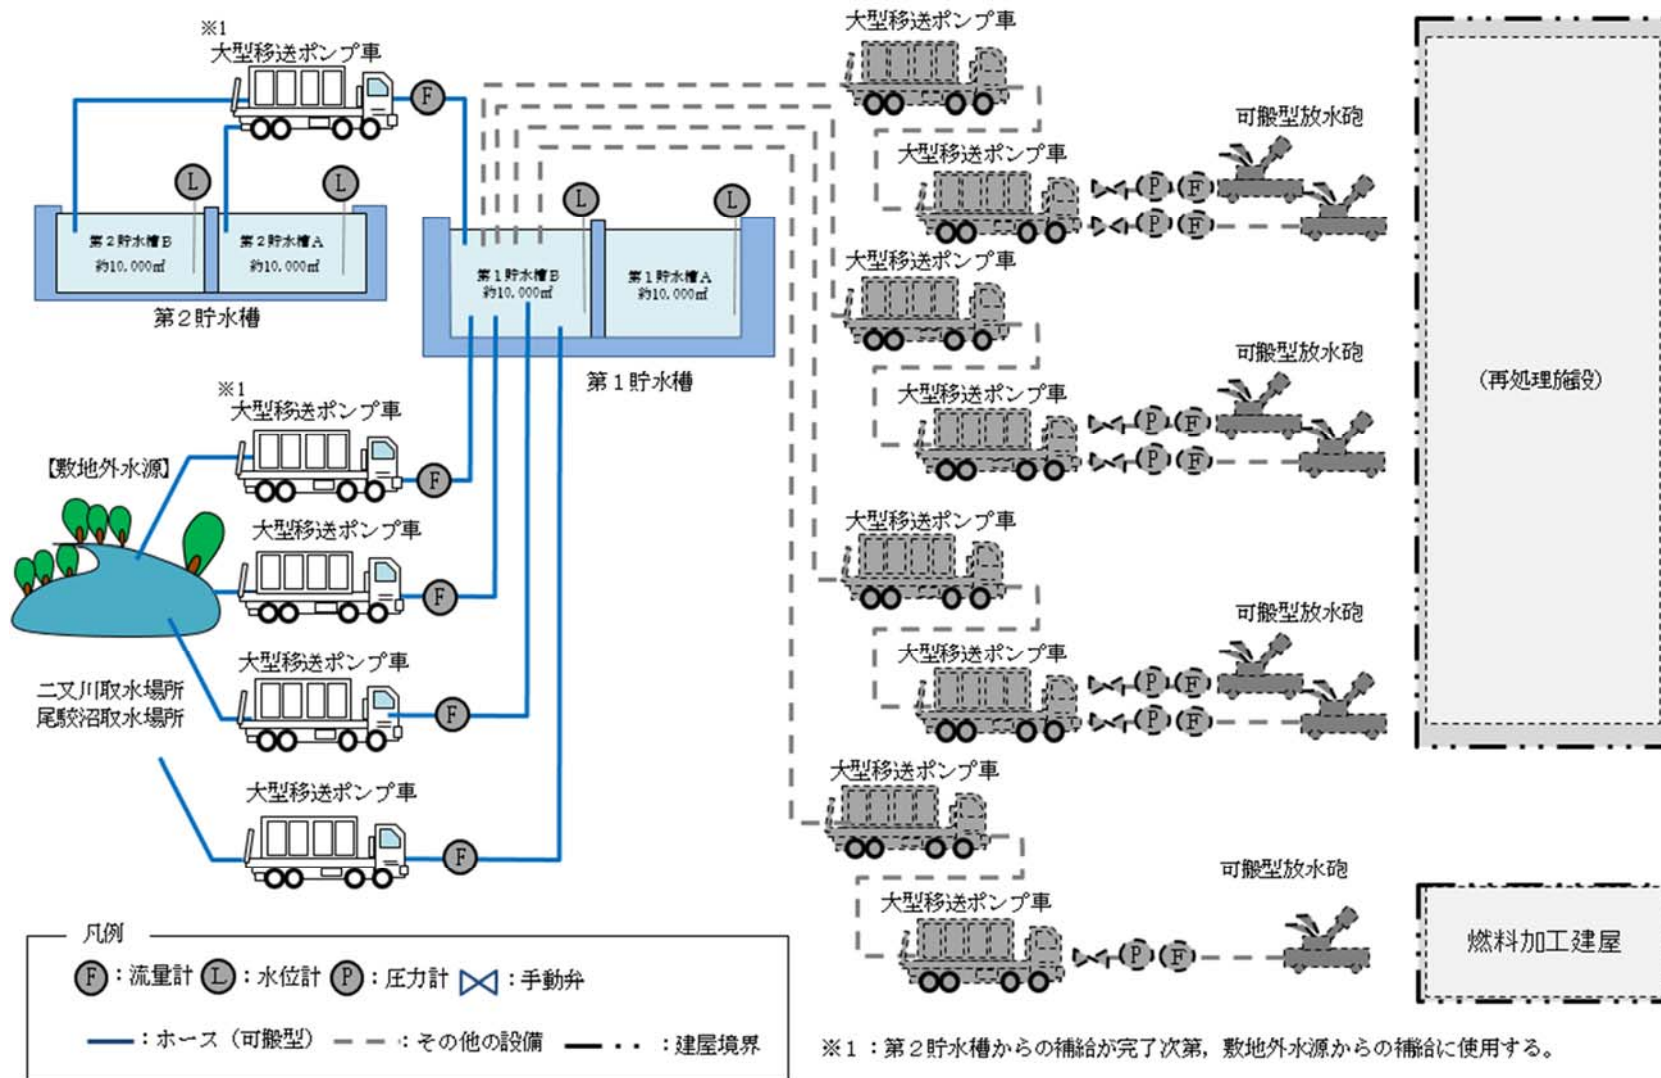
※1
大型移送ポンプ車
F
L
L
第２貯水槽B
約10,000㎥
第２貯水槽A
約10,000㎥
第２貯水槽
L
L
第１貯水槽B
約10,000㎥
第１貯水槽A
約10,000㎥
第１貯水槽

※1
大型移送ポンプ車
F
【敷地外水源】
大型移送ポンプ車
F
大型移送ポンプ車
F
二又川取水場所
尾駮沼取水場所
大型移送ポンプ車
F

大型移送ポンプ車
可搬型放水砲
大型移送ポンプ車
P F
P F
大型移送ポンプ車
可搬型放水砲
大型移送ポンプ車
P F
P F
大型移送ポンプ車
可搬型放水砲
大型移送ポンプ車
P F
P F
大型移送ポンプ車
可搬型放水砲
大型移送ポンプ車
P F

（再処理施設）
燃料加工建屋

凡例
F：流量計 L：水位計 P：圧力計 ⋈：手動弁
：ホース（可搬型） ：その他の設備 ：建屋境界

※1：第２貯水槽からの補給が完了次第，敷地外水源からの補給に使用する。